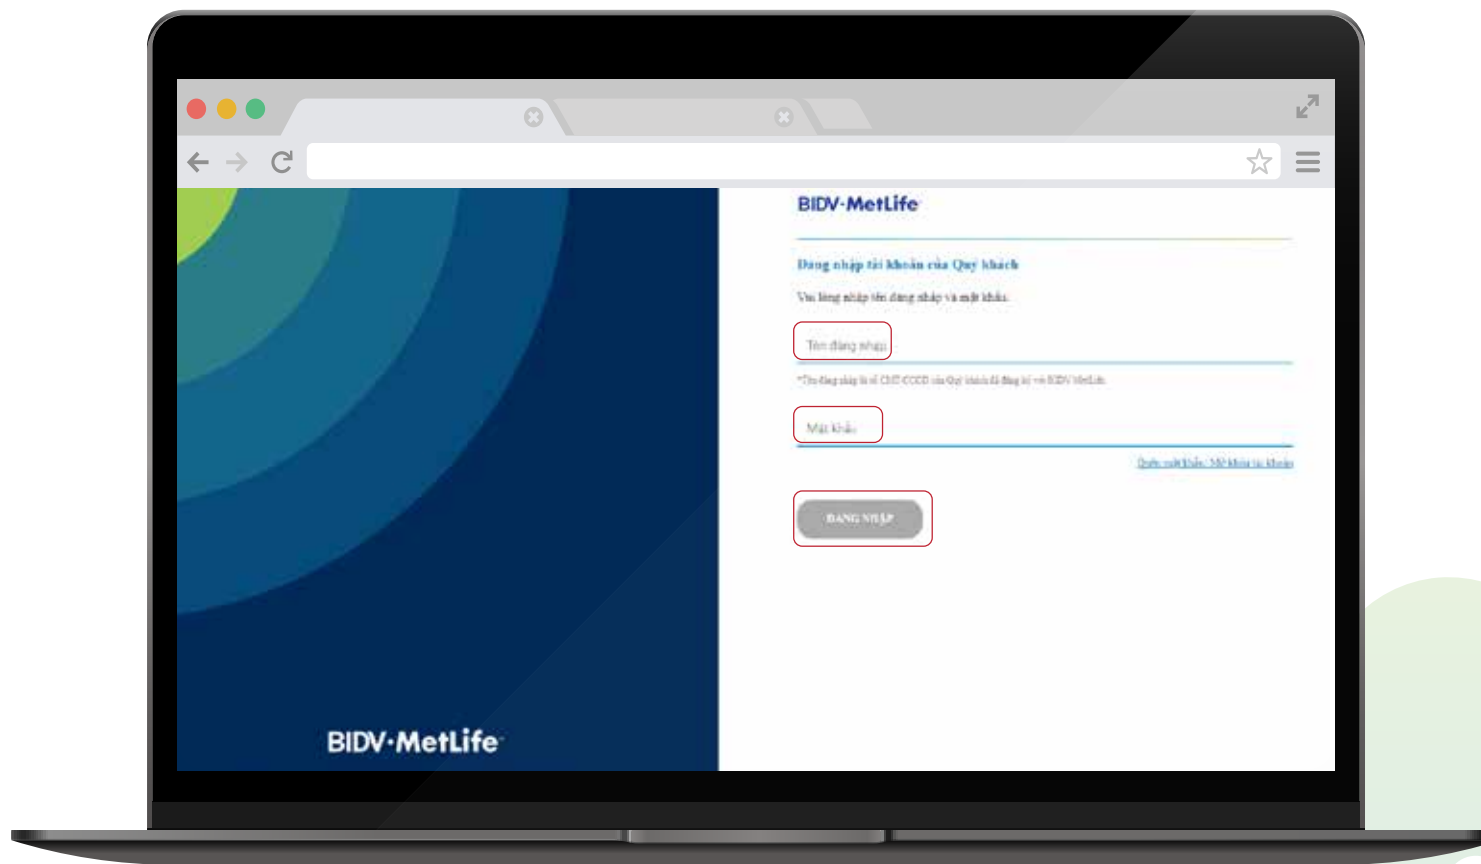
BIDV·MetLife

Đăng nhập tài khoản của Quý khách

Vui lòng nhập tên đăng nhập và mật khẩu.

Tên đăng nhập

*Tên đăng nhập là số CMT/CCCD của Quý khách đã đăng ký với BIDV MetLife

Mật khẩu

Quên mật khẩu / Mở khóa tài khoản

ĐĂNG NHẬP

BIDV·MetLife